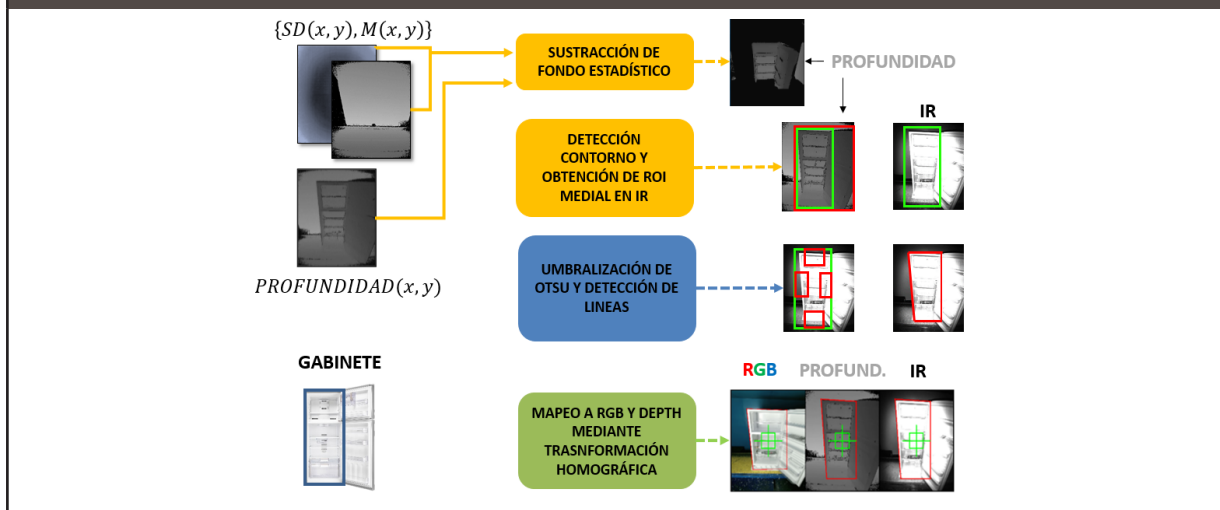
$\{SD(x,y), M(x,y)\}$

SUSTRACCIÓN DE FONDO ESTADÍSTICO

PROFUNDIDAD

IR

DETECCIÓN CONTORNO Y OBTENCIÓN DE ROI MEDIAL EN IR

UMBRALIZACIÓN DE OTSU Y DETECCIÓN DE LINEAS

$PROFUNDIDAD(x,y)$

GABINETE

RGB PROFUND. IR

MAPEO A RGB Y DEPTH MEDIANTE TRASNFORMACIÓN HOMOGRÁFICA